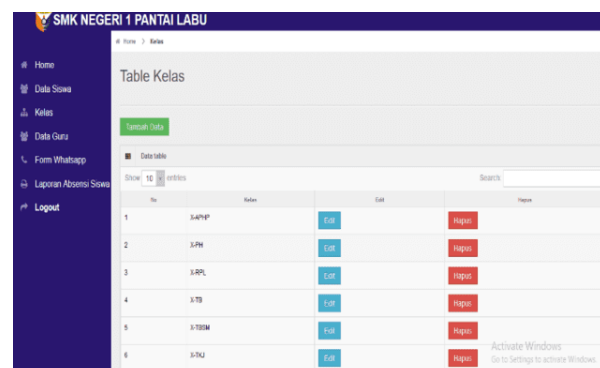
SMK NEGERI 1 PANTAI LABU

Home > Kelas

Home
Data Siswa
Kelas
Data Guru
Form Whatsapp
Laporan Absensi Siswa
Logout

Table Kelas

Tambah Data

Data table

Show 10 entries

Search

| No | Kelas | Edit | Hapus |
|---|---|---|---|
| 1 | X-APHP | Edit | Hapus |
| 2 | X-PH | Edit | Hapus |
| 3 | X-RPL | Edit | Hapus |
| 4 | X-TB | Edit | Hapus |
| 5 | X-TBSM | Edit | Hapus |
| 6 | X-TKJ | Edit | Hapus |

Activate Windows
Go to Settings to activate Windows.